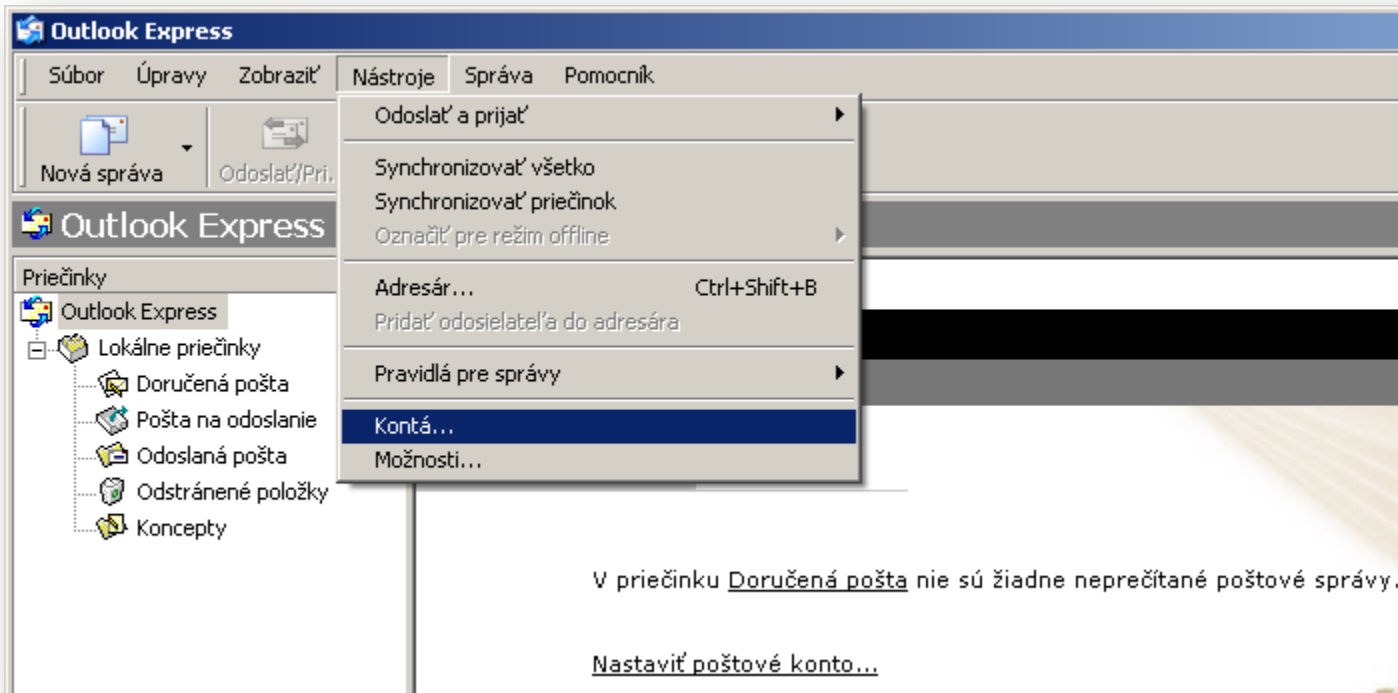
Outlook Express

Súbor Úpravy Zobraziť Nástroje Správa Pomocník

Nová správa

Odoslať/Pri...

Outlook Express

Priečinky

Outlook Express
Lokálne priečinky
Doručená pošta
Pošta na odoslanie
Odoslaná pošta
Odstránené položky
Koncepty

Odoslať a prijať
Synchronizovať všetko
Synchronizovať priečinok
Označiť pre režim offline
Adresár... Ctrl+Shift+B
Pridať odosielateľa do adresára
Pravidlá pre správy
Kontá...
Možnosti...

V priečinku Doručená pošta nie sú žiadne neprečítané poštové správy.

Nastaviť poštové konto...